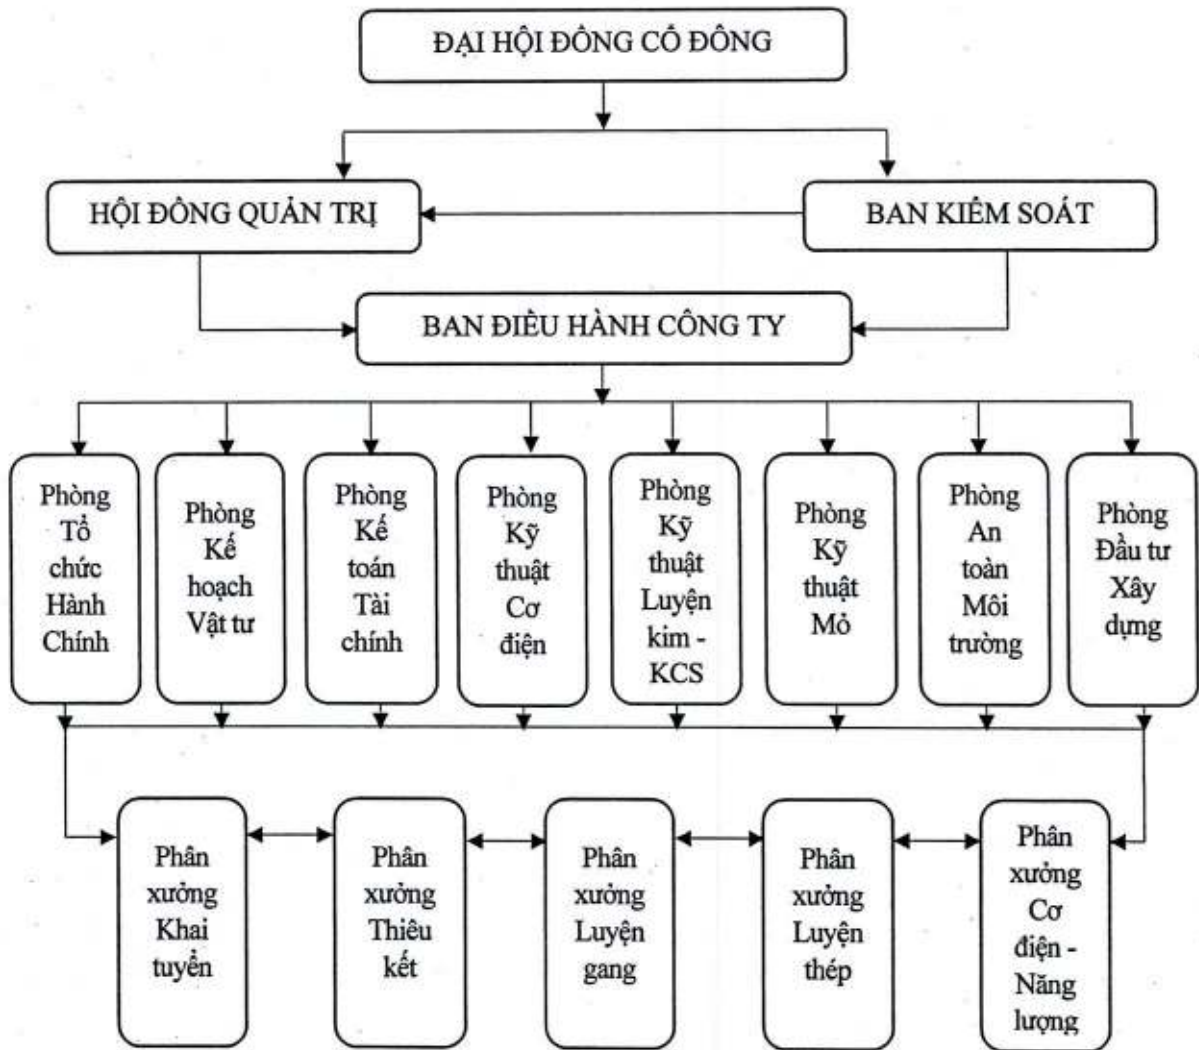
ĐẠI HỘI ĐỒNG CỔ ĐÔNG

HỘI ĐỒNG QUẢN TRỊ

BAN KIỂM SOÁT

BAN ĐIỀU HÀNH CÔNG TY

Phòng Tổ chức Hành Chính

Phòng Kế hoạch Vật tư

Phòng Kế toán Tài chính

Phòng Kỹ thuật Cơ điện

Phòng Kỹ thuật Luyện kim - KCS

Phòng Kỹ thuật Mỏ

Phòng An toàn Môi trường

Phòng Đầu tư Xây dựng

Phân xưởng Khai tuyển

Phân xưởng Thiêu kết

Phân xưởng Luyện gang

Phân xưởng Luyện thép

Phân xưởng Cơ điện - Năng lượng